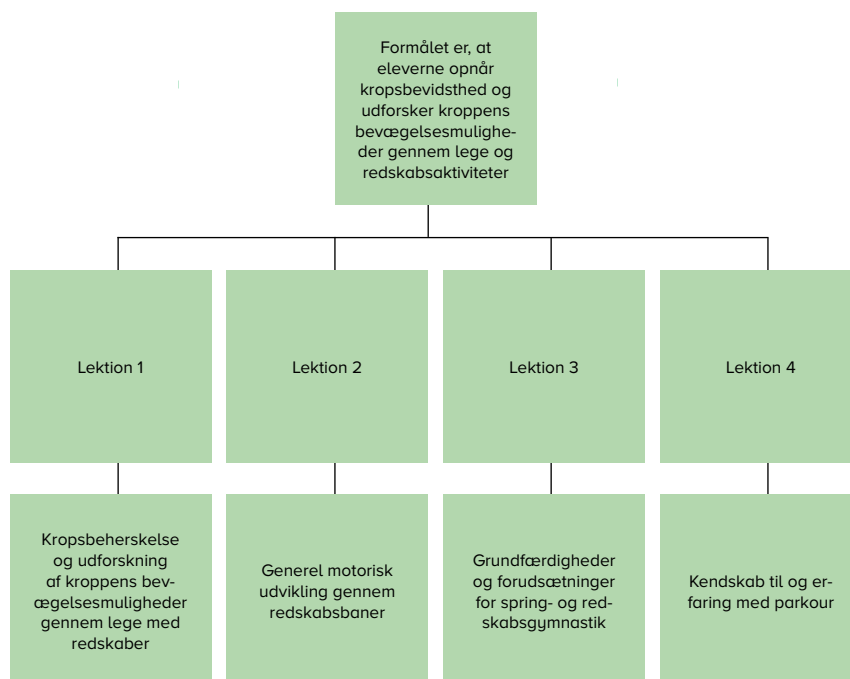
Formålet er, at eleverne opnår kropsbevidsthed og udforsker kroppens bevægelsesmuligheder gennem lege og redskabsaktiviteter

Lektion 1

Lektion 2

Lektion 3

Lektion 4

Kropsbeherskelse og udforskning af kroppens bevægelsesmuligheder gennem lege med redskaber

Generel motorisk udvikling gennem redskabsbaner

Grundfærdigheder og forudsætninger for spring- og redskabsgymnastik

Kendskab til og erfaring med parkour